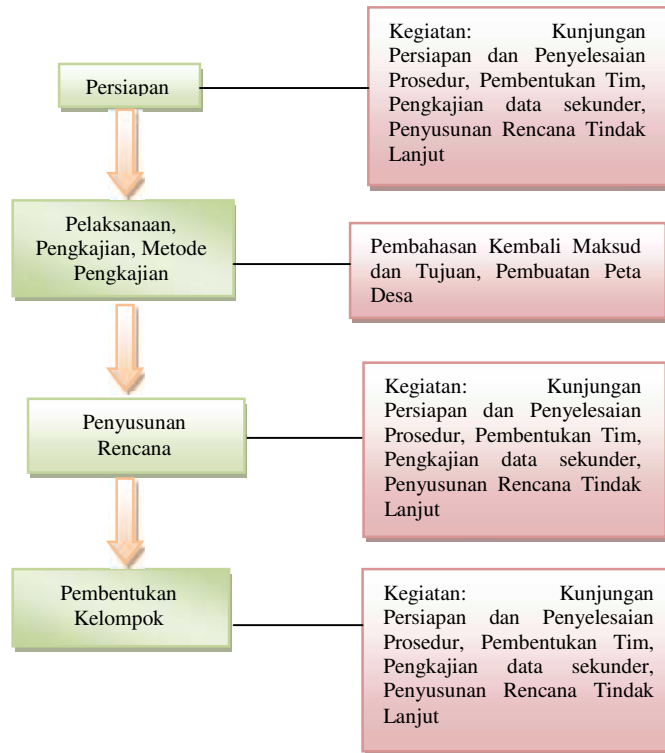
Persiapan

Kegiatan: Kunjungan Persiapan dan Penyelesaian Prosedur, Pembentukan Tim, Pengkajian data sekunder, Penyusunan Rencana Tindak Lanjut

Pelaksanaan, Pengkajian, Metode Pengkajian

Pembahasan Kembali Maksud dan Tujuan, Pembuatan Peta Desa

Penyusunan Rencana

Kegiatan: Kunjungan Persiapan dan Penyelesaian Prosedur, Pembentukan Tim, Pengkajian data sekunder, Penyusunan Rencana Tindak Lanjut

Pembentukan Kelompok

Kegiatan: Kunjungan Persiapan dan Penyelesaian Prosedur, Pembentukan Tim, Pengkajian data sekunder, Penyusunan Rencana Tindak Lanjut